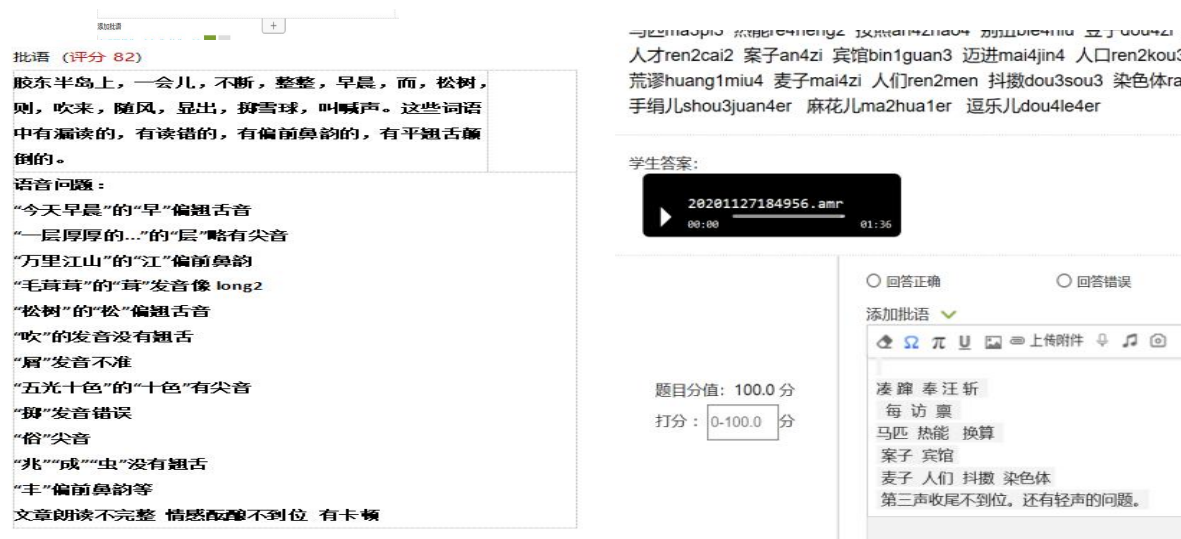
添加批语 +

批语（评分 82）

胶东半岛上，一会儿，不断，整整，早晨，而，松树，则，吹来，随风，显出，掷雪球，叫喊声。这些词语中有漏读的，有读错的，有偏前鼻韵的，有平翘舌颠倒的。

语音问题：
"今天早晨"的"早"偏翘舌音
"一层厚厚的…"的"层"略有尖音
"万里江山"的"江"偏前鼻韵
"毛茸茸"的"茸"发音像 long2
"松树"的"松"偏翘舌音
"吹"的发音没有翘舌
"屑"发音不准
"五光十色"的"十色"有尖音
"掷"发音错误
"俗"尖音
"兆""成""虫"没有翘舌
"丰"偏前鼻韵等
文章朗读不完整 情感酝酿不到位 有卡顿

马匹ma3pi3 热能re4neng2 按照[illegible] 别扭bie4niu 豆子dou4zi
人才ren2cai2 案子an4zi 宾馆bin1guan3 迈进mai4jin4 人口ren2kou3
荒谬huang1miu4 麦子mai4zi 人们ren2men 抖擞dou3sou3 染色体ra
手绢儿shou3juan4er 麻花儿ma2hua1er 逗乐儿dou4le4er

学生答案:
20201127184956.amr
00:00 01:36

○ 回答正确 ○ 回答错误
添加批语
上传附件

题目分值: 100.0 分
打分: 0-100.0 分

凑 蹿 奉 汪 斩
每 访 禀
马匹 热能 换算
案子 宾馆
麦子 人们 抖擞 染色体
第三声收尾不到位。还有轻声的问题。